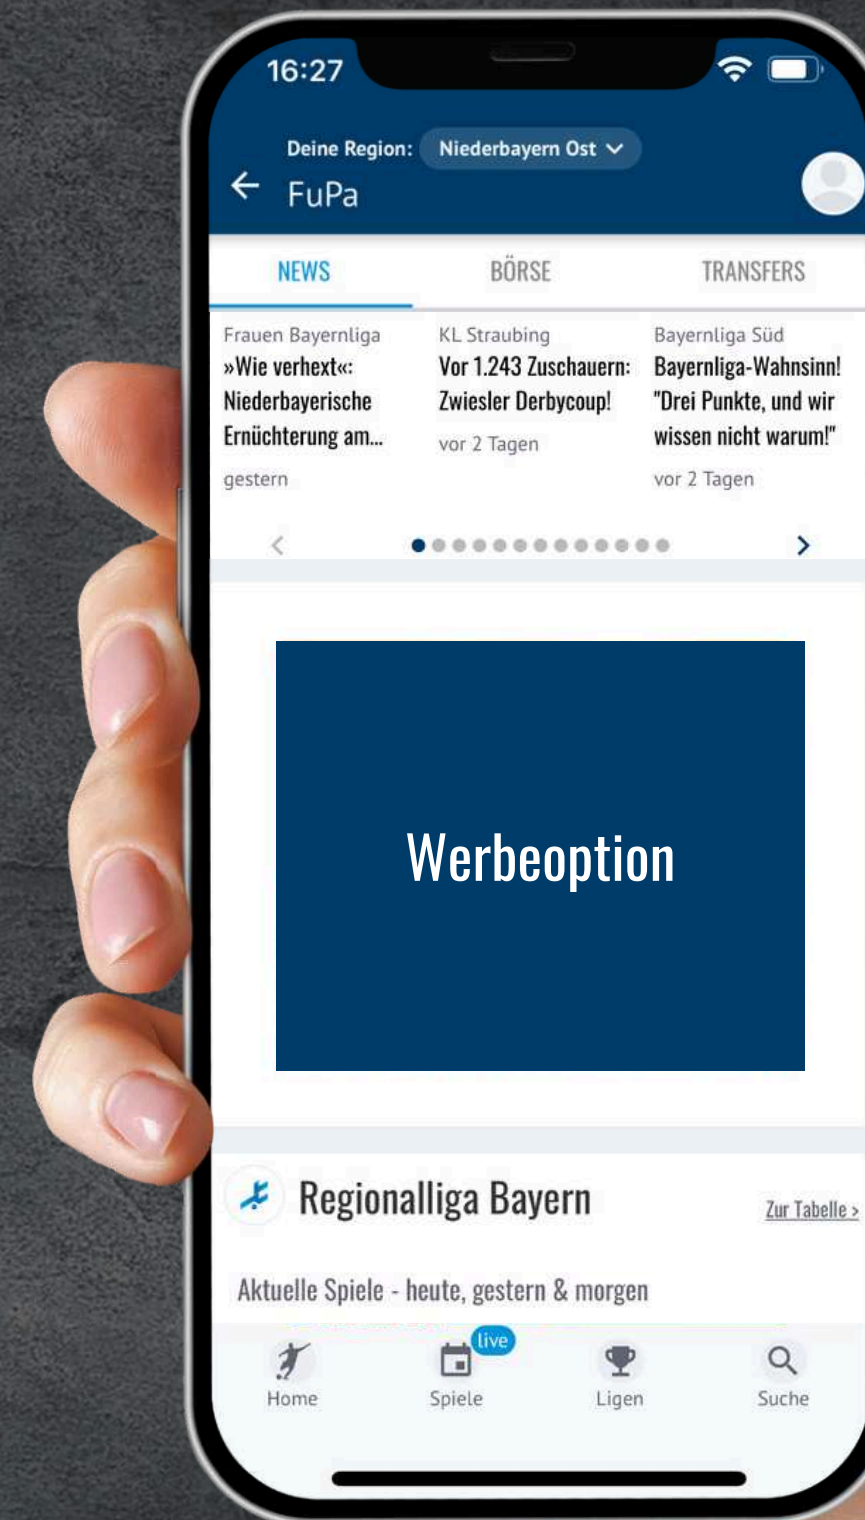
16:27

Deine Region: Niederbayern Ost

FuPa

NEWS

BÖRSE

TRANSFERS

Frauen Bayernliga
»Wie verhext«: Niederbayerische Ernüchterung am...
gestern

KL Straubing
Vor 1.243 Zuschauern: Zwiesler Derbycoup!
vor 2 Tagen

Bayernliga Süd
Bayernliga-Wahnsinn! "Drei Punkte, und wir wissen nicht warum!"
vor 2 Tagen

Werbeoption

Regionalliga Bayern

Zur Tabelle >

Aktuelle Spiele - heute, gestern & morgen

Home

live
Spiele

Ligen

Suche